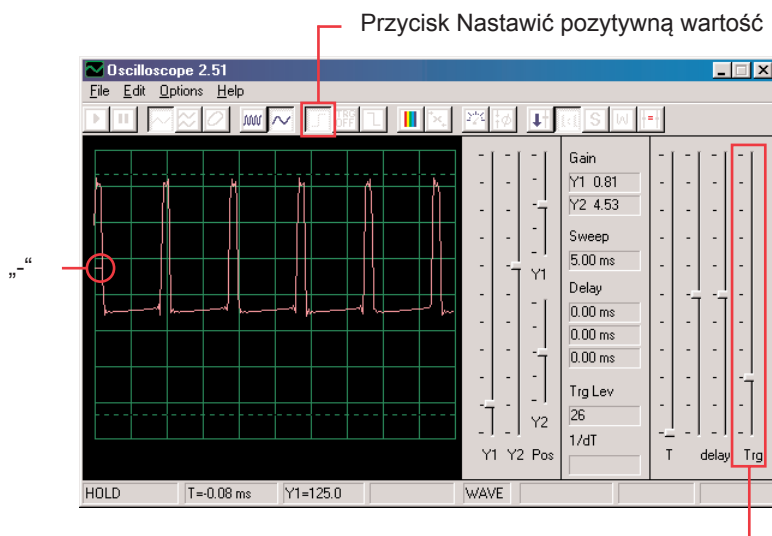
Przycisk Nastawić pozytywną wartość

„-“

Oscilloscope 2.51

File Edit Options Help

Gain
Y1 0.81
Y2 4.53
Sweep
5.00 ms
Delay
0.00 ms
0.00 ms
0.00 ms
Trg Lev
26
1/dT

Y1
Y2
Y1 Y2 Pos

T delay Trg

HOLD T=-0.08 ms Y1=125.0 WAVE